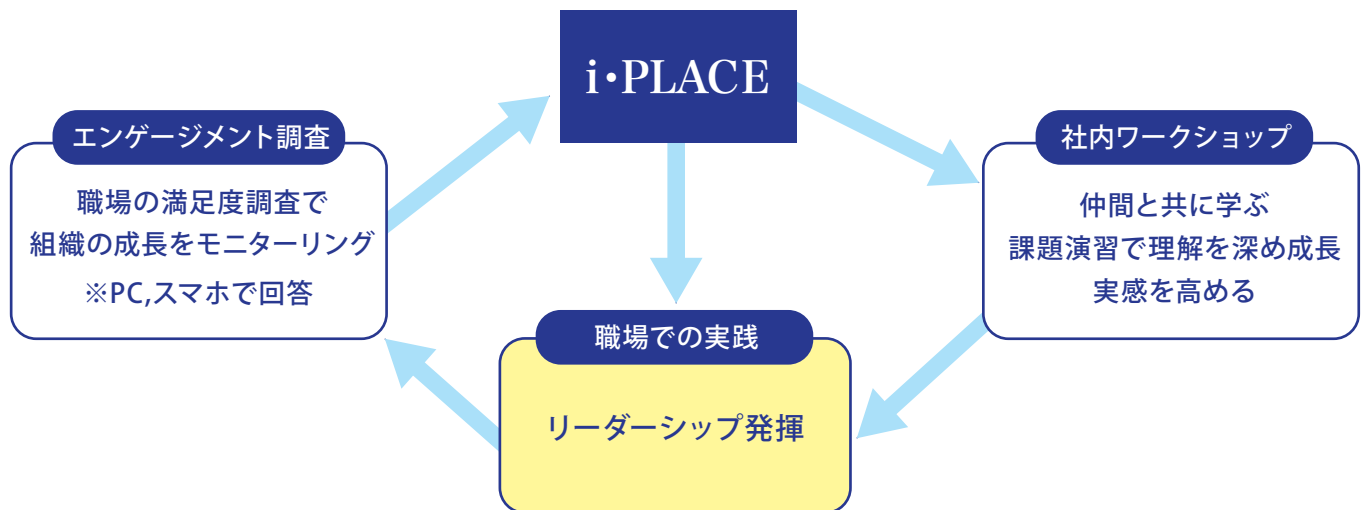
i•PLACE

エンゲージメント調査

職場の満足度調査で
組織の成長をモニターリング
※PC,スマホで回答

社内ワークショップ

仲間と共に学ぶ
課題演習で理解を深め成長
実感を高める

職場での実践

リーダーシップ発揮